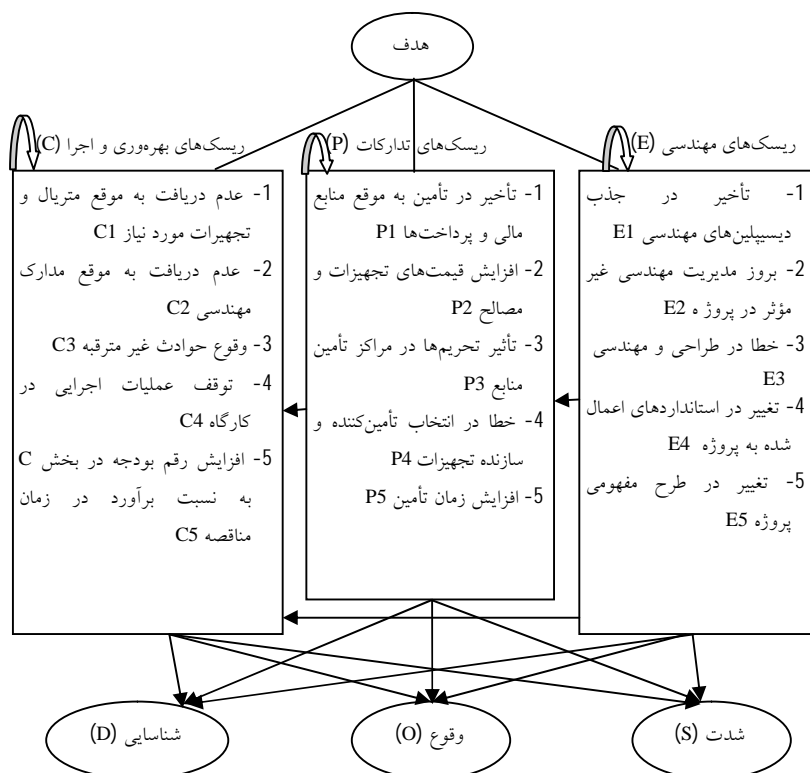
هدف

ریسک‌های مهندسی (E)

1- تأخیر در جذب دیسیپلین‌های مهندسی E1
2- بروز مدیریت مهندسی غیر مؤثر در پروژه E2
3- خطا در طراحی و مهندسی E3
4- تغییر در استانداردهای اعمال شده به پروژه E4
5- تغییر در طرح مفهومی پروژه E5

ریسک‌های تدارکات (P)

1- تأخیر در تأمین به موقع منابع مالی و پرداخت‌ها P1
2- افزایش قیمت‌های تجهیزات و مصالح P2
3- تأثیر تحریم‌ها در مراکز تأمین منابع P3
4- خطا در انتخاب تأمین‌کننده و سازنده تجهیزات P4
5- افزایش زمان تأمین P5

ریسک‌های بهره‌وری و اجرا (C)

1- عدم دریافت به موقع متریال و تجهیزات مورد نیاز C1
2- عدم دریافت به موقع مدارک مهندسی C2
3- وقوع حوادث غیر مترقبه C3
4- توقف عملیات اجرایی در کارگاه C4
5- افزایش رقم بودجه در بخش C به نسبت برآورد در زمان مناقصه C5

شدت (S)

وقوع (O)

شناسایی (D)